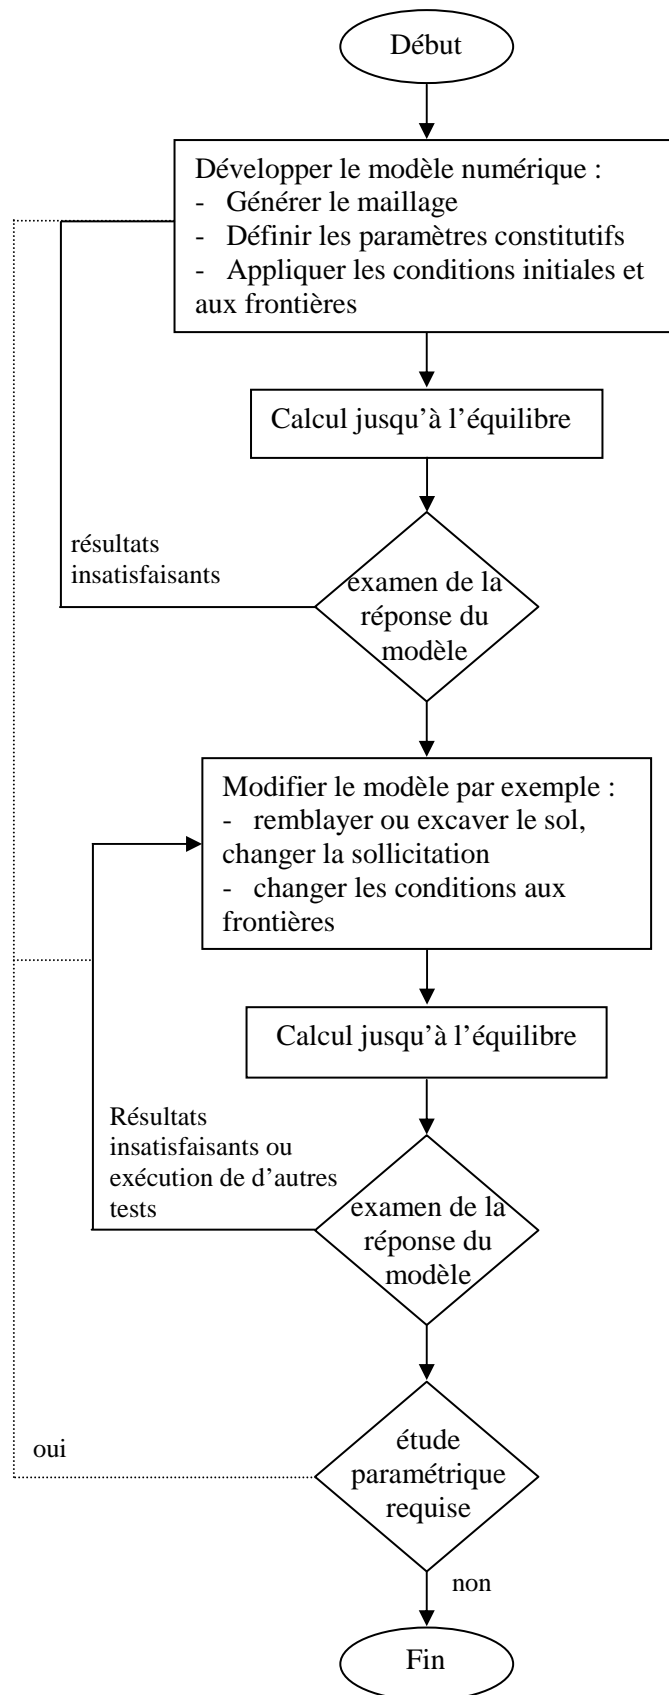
Début

Développer le modèle numérique :
- Générer le maillage
- Définir les paramètres constitutifs
- Appliquer les conditions initiales et aux frontières

Calcul jusqu'à l'équilibre

résultats insatisfaisants

examen de la réponse du modèle

Modifier le modèle par exemple :
- remblayer ou excaver le sol, changer la sollicitation
- changer les conditions aux frontières

Calcul jusqu'à l'équilibre

Résultats insatisfaisants ou exécution de d'autres tests

examen de la réponse du modèle

oui

étude paramétrique requise

non

Fin